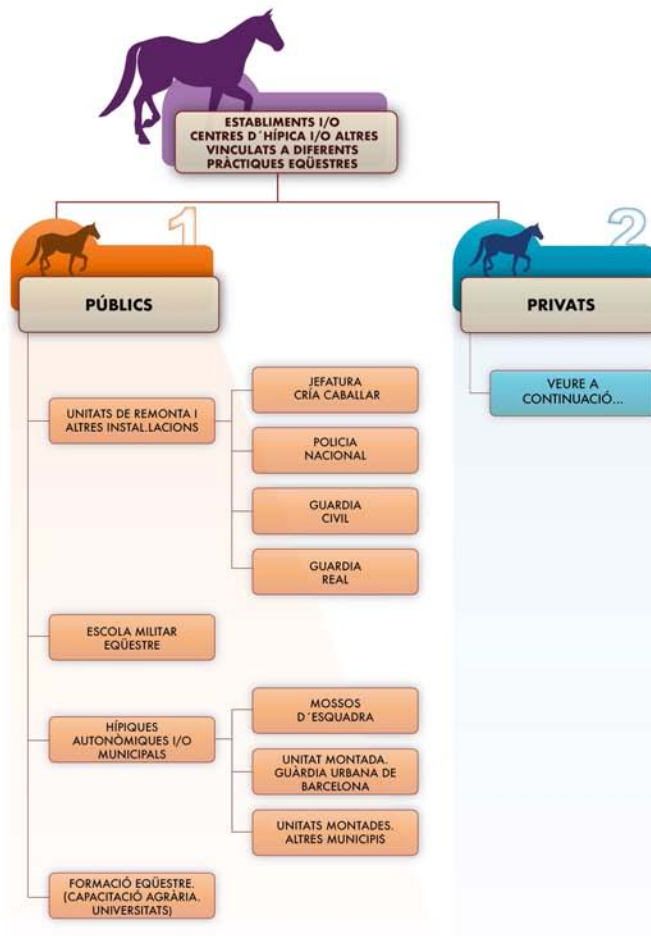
ESTABLIMENTS I/O CENTRES D´HÍPICA I/O ALTRES VINCULATS A DIFERENTS PRÀCTIQUES EQÜESTRES

1

PÚBLICS

UNITATS DE REMONTA I ALTRES INSTAL.LACIONS

JEFATURA CRÍA CABALLAR

POLICIA NACIONAL

GUARDIA CIVIL

GUARDIA REAL

ESCOLA MILITAR EQÜESTRE

HÍPIQUES AUTONÒMIQUES I/O MUNICIPALS

MOSSOS D´ESQUADRA

UNITAT MONTADA. GUÀRDIA URBANA DE BARCELONA

UNITATS MONTADES. ALTRES MUNICIPIS

FORMACIÓ EQÜESTRE. (CAPACITACIÓ AGRÀRIA. UNIVERSITATS)

2

PRIVATS

VEURE A CONTINUACIÓ...